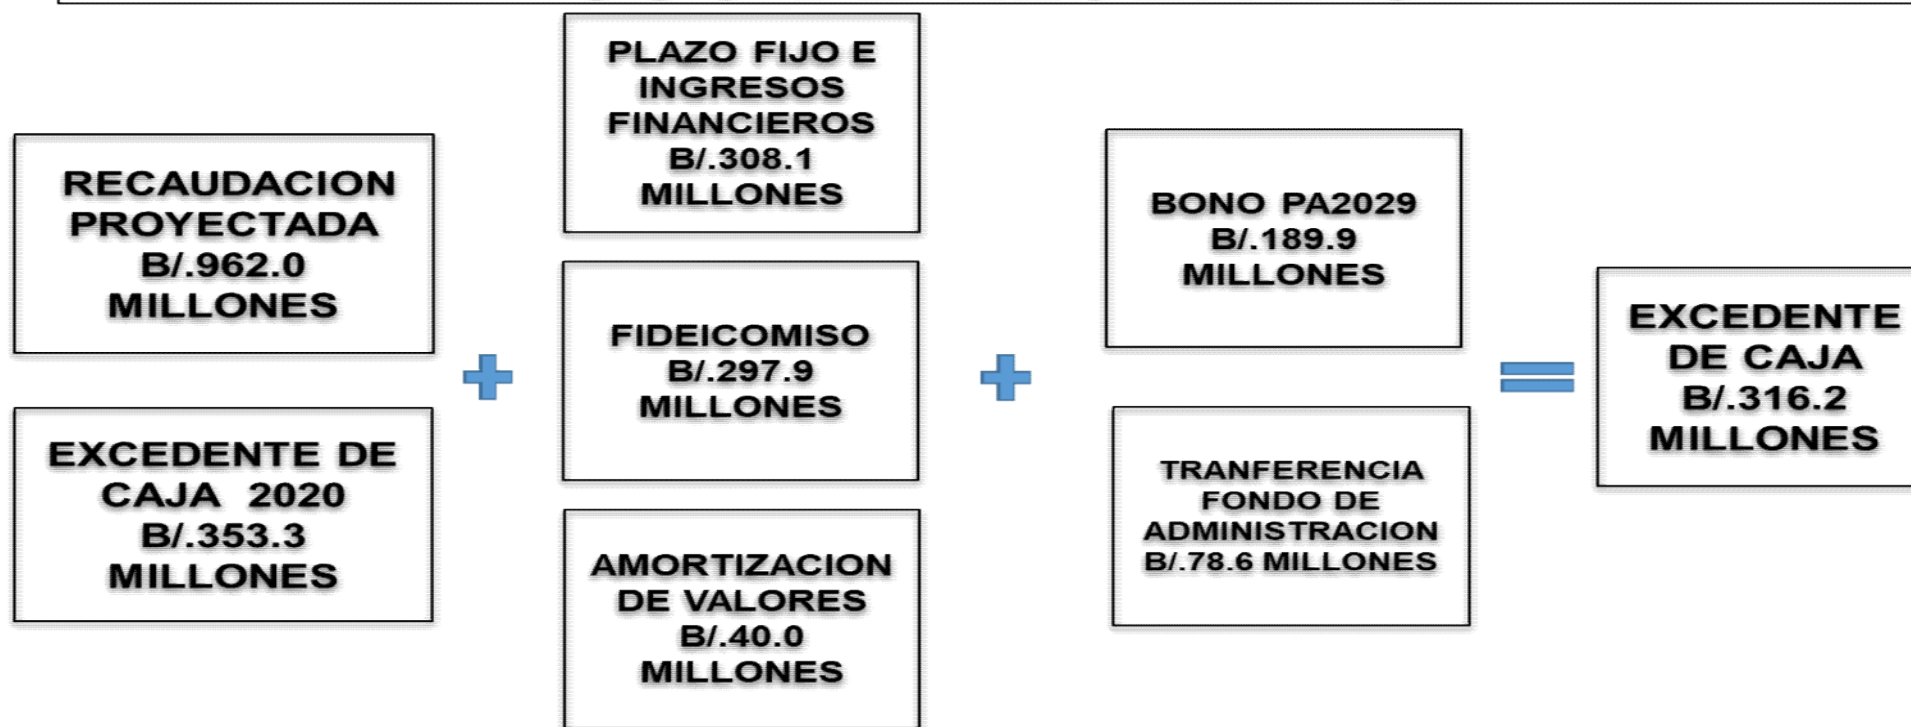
RECAUDACION PROYECTADA B/.962.0 MILLONES

EXCEDENTE DE CAJA 2020 B/.353.3 MILLONES

PLAZO FIJO E INGRESOS FINANCIEROS B/.308.1 MILLONES

FIDEICOMISO B/.297.9 MILLONES

AMORTIZACION DE VALORES B/.40.0 MILLONES

BONO PA2029 B/.189.9 MILLONES

TRANFERENCIA FONDO DE ADMINISTRACION B/.78.6 MILLONES

EXCEDENTE DE CAJA B/.316.2 MILLONES